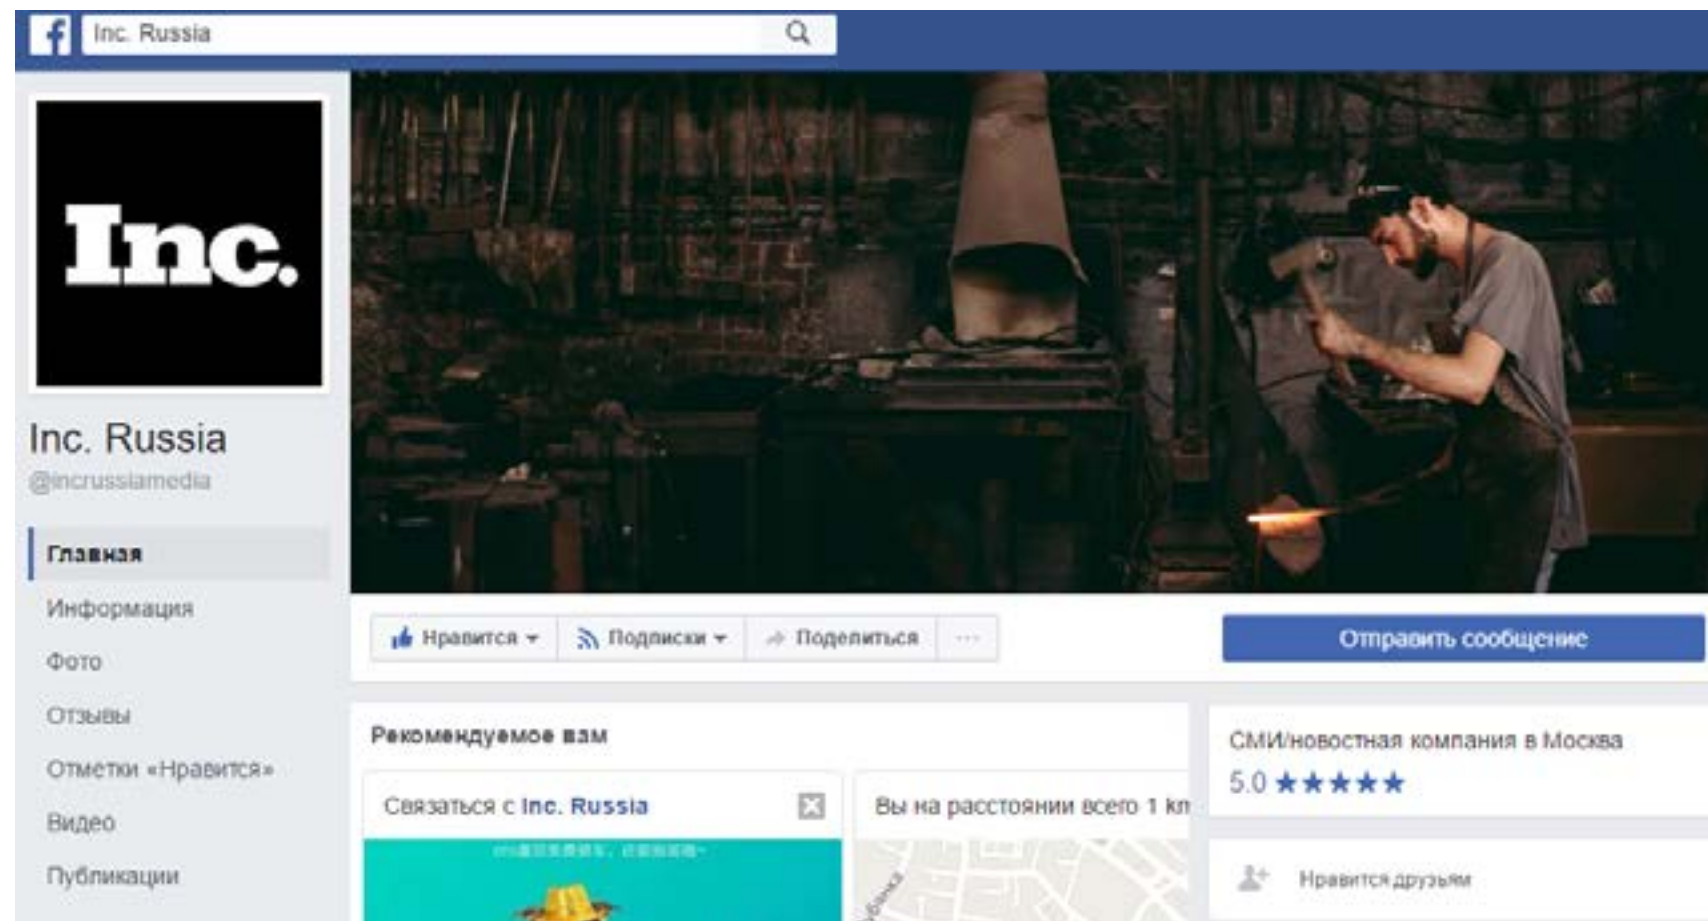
Inc. Russia

Inc.

Inc. Russia
@incrussiamedia

Главная
Информация
Фото
Отзывы
Отметки «Нравится»
Видео
Публикации

Нравится
Подписки
Поделиться
...
Отправить сообщение

Рекомендуемое вам

Связаться с Inc. Russia

Вы на расстоянии всего 1 к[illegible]

СМИ/новостная компания в Москва
5.0 ★★★★★

Нравится друзьям